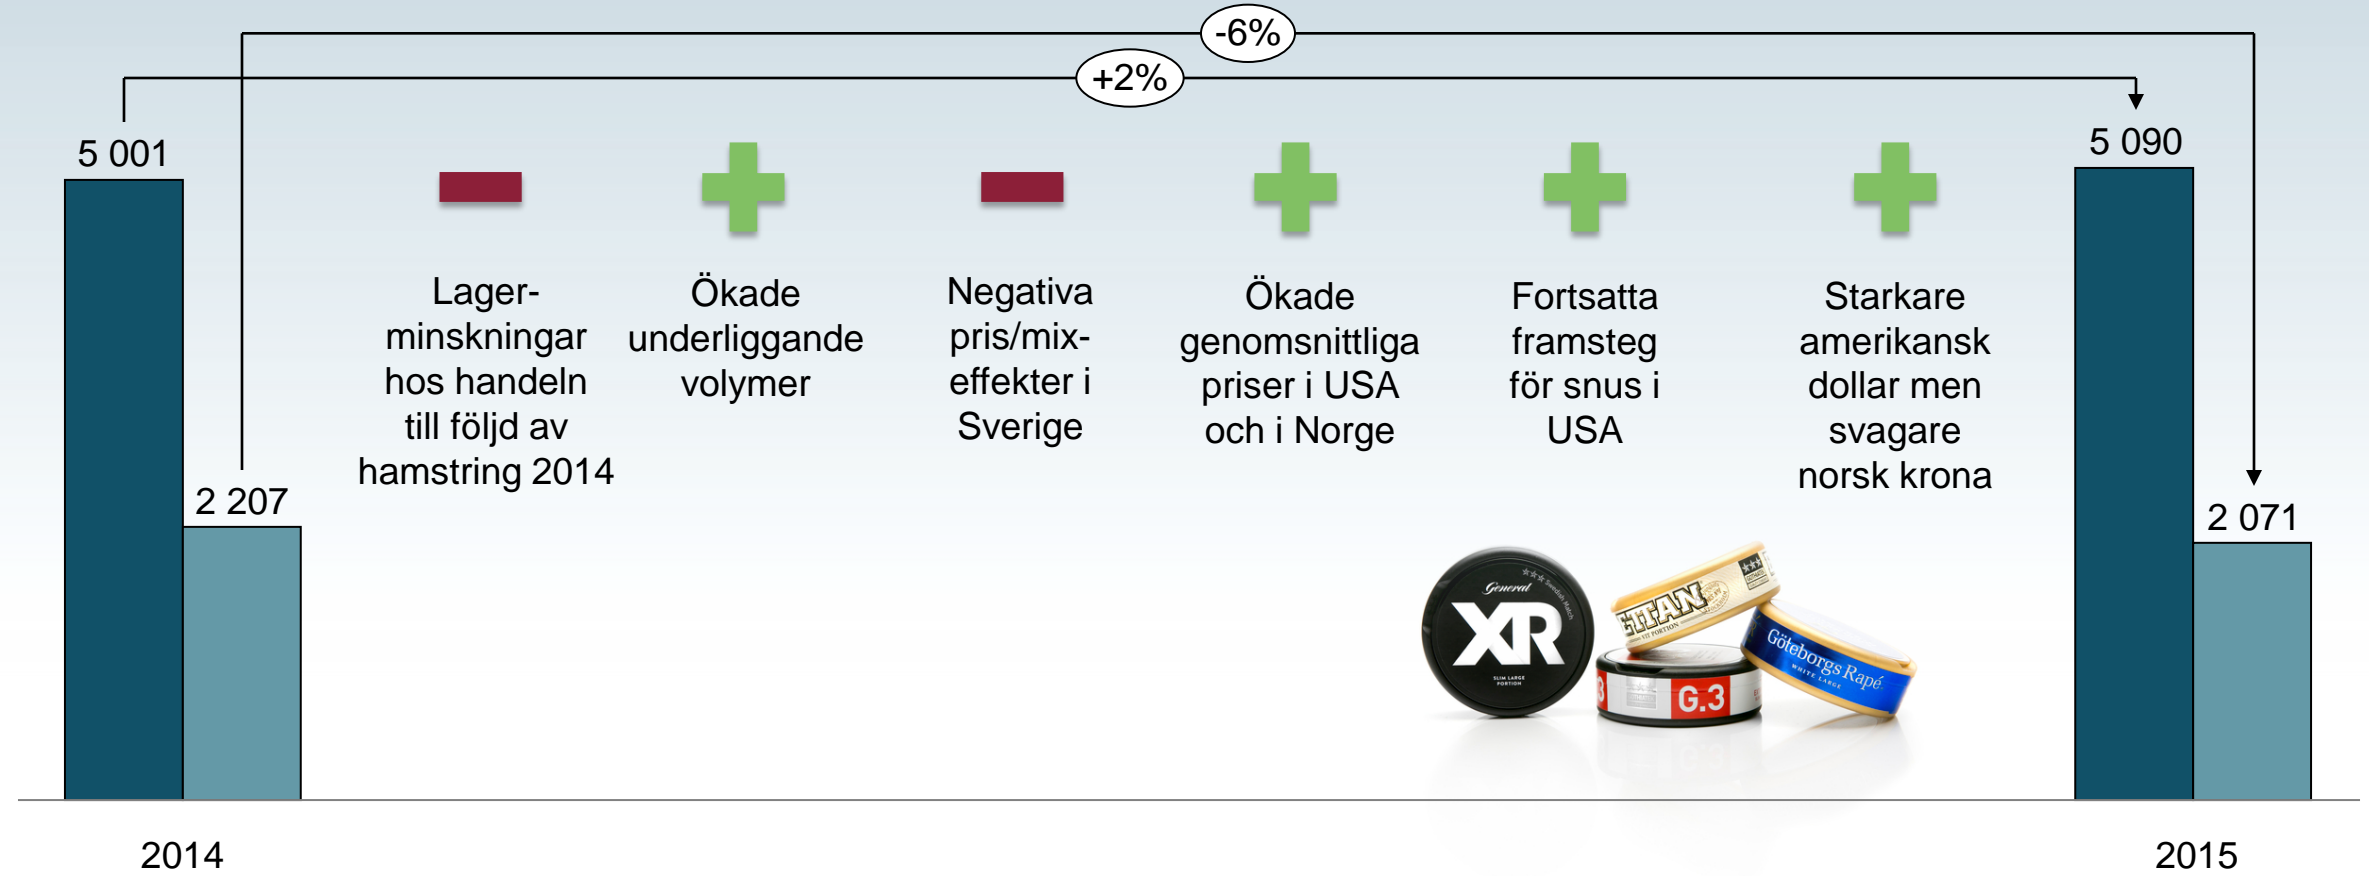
-6%

+2%

5 001

2 207

Lagerminskningar hos handeln till följd av hamstring 2014

Ökade underliggande volymer

Negativa pris/mix-effekter i Sverige

Ökade genomsnittliga priser i USA och i Norge

Fortsatta framsteg för snus i USA

Starkare amerikansk dollar men svagare norsk krona

5 090

2 071

General XR

TIAN

G.3

Göteborgs Rapé

2014

2015